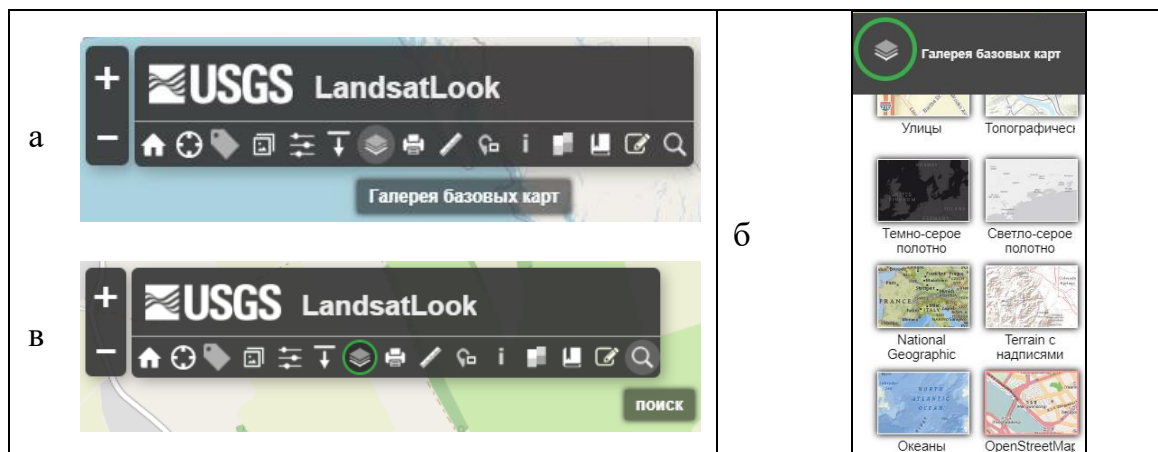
а

+
USGS LandsatLook
−
i
Галерея базовых карт

б

Галерея базовых карт
Улицы
Топографическ
Темно-серое полотно
Светло-серое полотно
National Geographic
Terrain с надписями
Океаны
OpenStreetMap

в

+
USGS LandsatLook
−
i
поиск